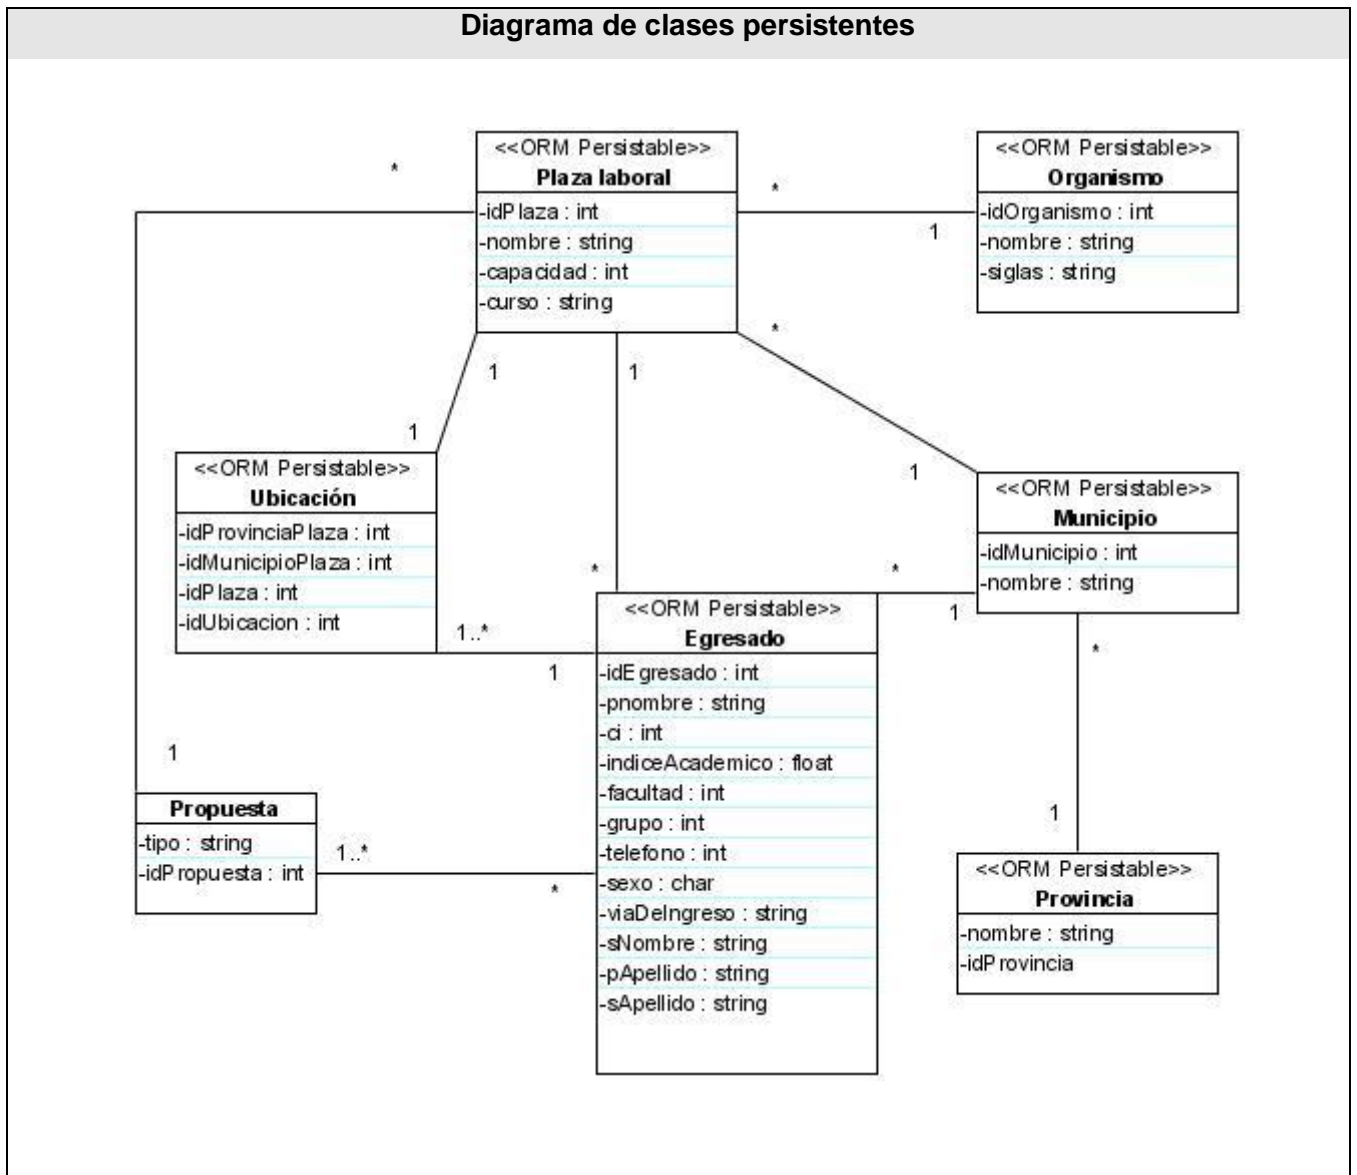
Diagrama de clases persistentes

*

<<ORM Persistable>>
Plaza laboral
-idPlaza : int
-nombre : string
-capacidad : int
-curso : string

*

1

<<ORM Persistable>>
Organismo
-idOrganismo : int
-nombre : string
-siglas : string

*

1

1

1

<<ORM Persistable>>
Ubicación
-idProvinciaPlaza : int
-idMunicipioPlaza : int
-idPlaza : int
-idUbicacion : int

1

<<ORM Persistable>>
Municipio
-idMunicipio : int
-nombre : string

*

*

1..*

1

<<ORM Persistable>>
Egresado
-idEgresado : int
-pnombre : string
-ci : int
-indiceAcademico : float
-facultad : int
-grupo : int
-telefono : int
-sexo : char
-viaDeIngreso : string
-sNombre : string
-pApellido : string
-sApellido : string

1

*

1

Propuesta
-tipo : string
-idPropuesta : int

1..*

*

1

<<ORM Persistable>>
Provincia
-nombre : string
-idProvincia